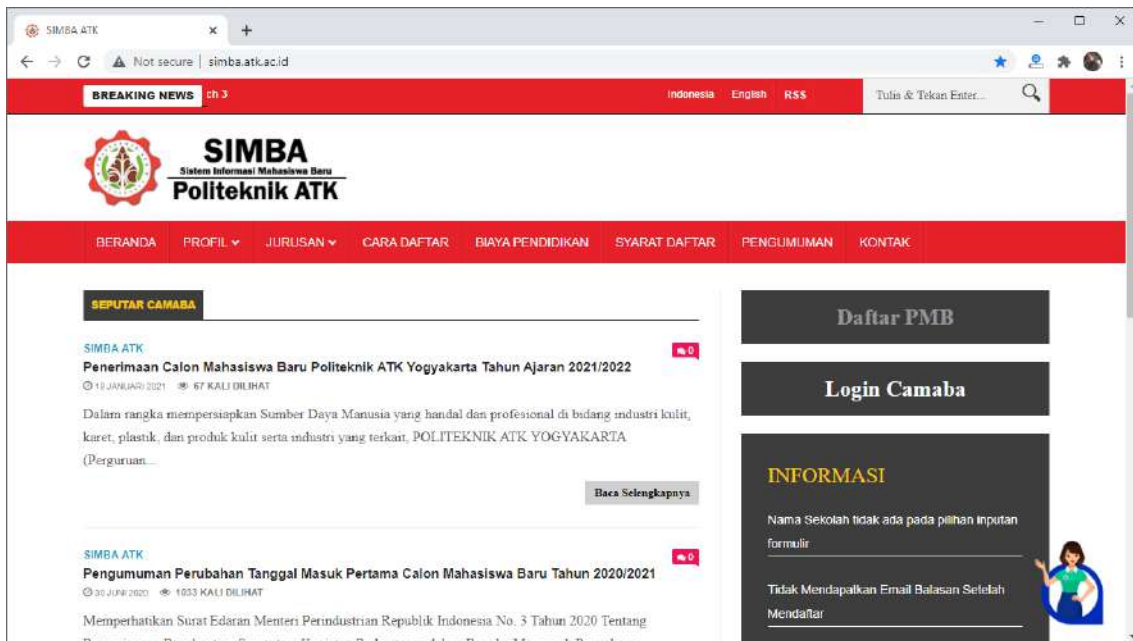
SIMBA ATK
×
+
Not secure | simba.atk.ac.id

BREAKING NEWS ch 3
Indonesia English RSS
Tulis & Tekan Enter...

SIMBA
Sistem Informasi Mahasiswa Baru
Politeknik ATK

BERANDA PROFIL JURUSAN CARA DAFTAR BIAYA PENDIDIKAN SYARAT DAFTAR PENGUMUMAN KONTAK

SEPUTAR CAMABA

SIMBA ATK
0
Penerimaan Calon Mahasiswa Baru Politeknik ATK Yogyakarta Tahun Ajaran 2021/2022
18 JANUARI 2021 67 KALI DILIHAT
Dalam rangka mempersiapkan Sumber Daya Manusia yang handal dan profesional di bidang industri kulit, karet, plastik, dan produk kulit serta industri yang terkait, POLITEKNIK ATK YOGYAKARTA (Perguruan...
Baca Selengkapnya

SIMBA ATK
0
Pengumuman Perubahan Tanggal Masuk Pertama Calon Mahasiswa Baru Tahun 2020/2021
30 JUNI 2020 1033 KALI DILIHAT
Memperhatikan Surat Edaran Menteri Perindustrian Republik Indonesia No. 3 Tahun 2020 Tentang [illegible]

Daftar PMB

Login Camaba

INFORMASI
Nama Sekolah tidak ada pada pilihan inputan formulir
Tidak Mendapatkan Email Balasan Setelah Mendaftar